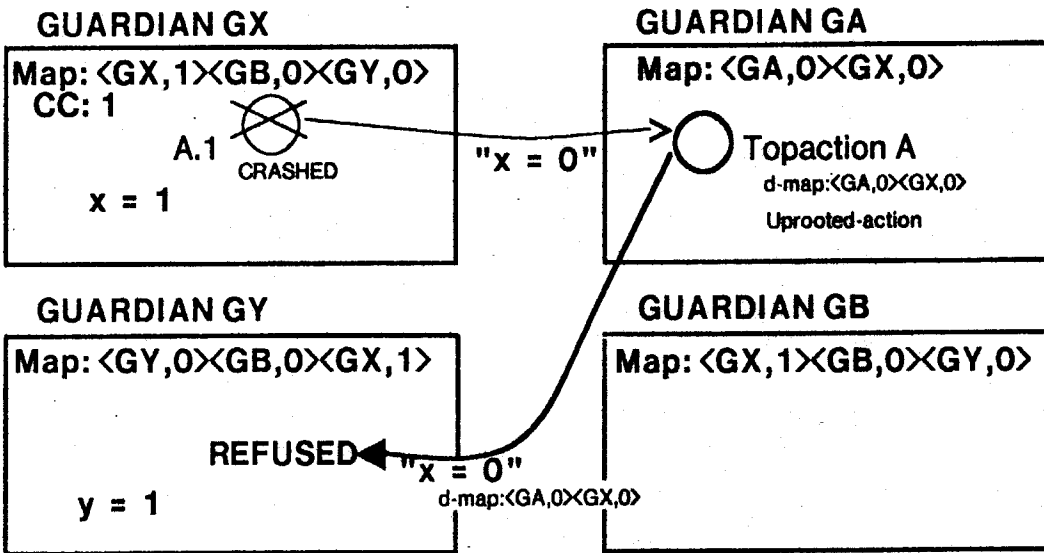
GUARDIAN GX

Map: <GX,1><GB,0><GY,0>
CC: 1

A.1

CRASHED

x = 1

"x = 0"

GUARDIAN GA

Map: <GA,0><GX,0>

Topaction A

d-map:<GA,0><GX,0>

Uprooted-action

GUARDIAN GY

Map: <GY,0><GB,0><GX,1>

REFUSED

"x = 0"

d-map:<GA,0><GX,0>

y = 1

GUARDIAN GB

Map: <GX,1><GB,0><GY,0>